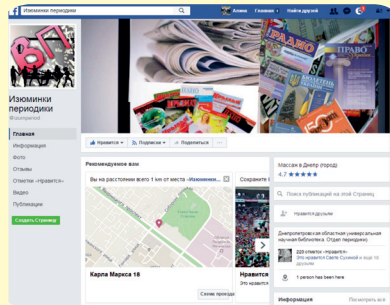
Изюминки периодики

Алина Главная Найти друзей

ПРАВО

ПРАВО

Изюминки периодики
@izuminperiod

Главная
Информация
Фото
Отзывы
Отметки «Нравится»
Видео
Публикации

Создать Страницу

Нравится
Подписаться
Поделиться
...

Рекомендуем вам

Вы на расстоянии всего 1 км от места «Изюминки...

Сохранить

Карла Маркса 18

Нравится

Сохранить

Масаж в Днеір (город)
4.7 ★★★★★

Поиск публикаций на этой Странице

Нравится друзьям

Днепропетровская областная универсальная научная библиотека. Отдел периодики

220 отметок «Нравится»
Это нравится Свете Суханой и еще 9 друзьям

1 person has been here

Информация
Посмотреть все